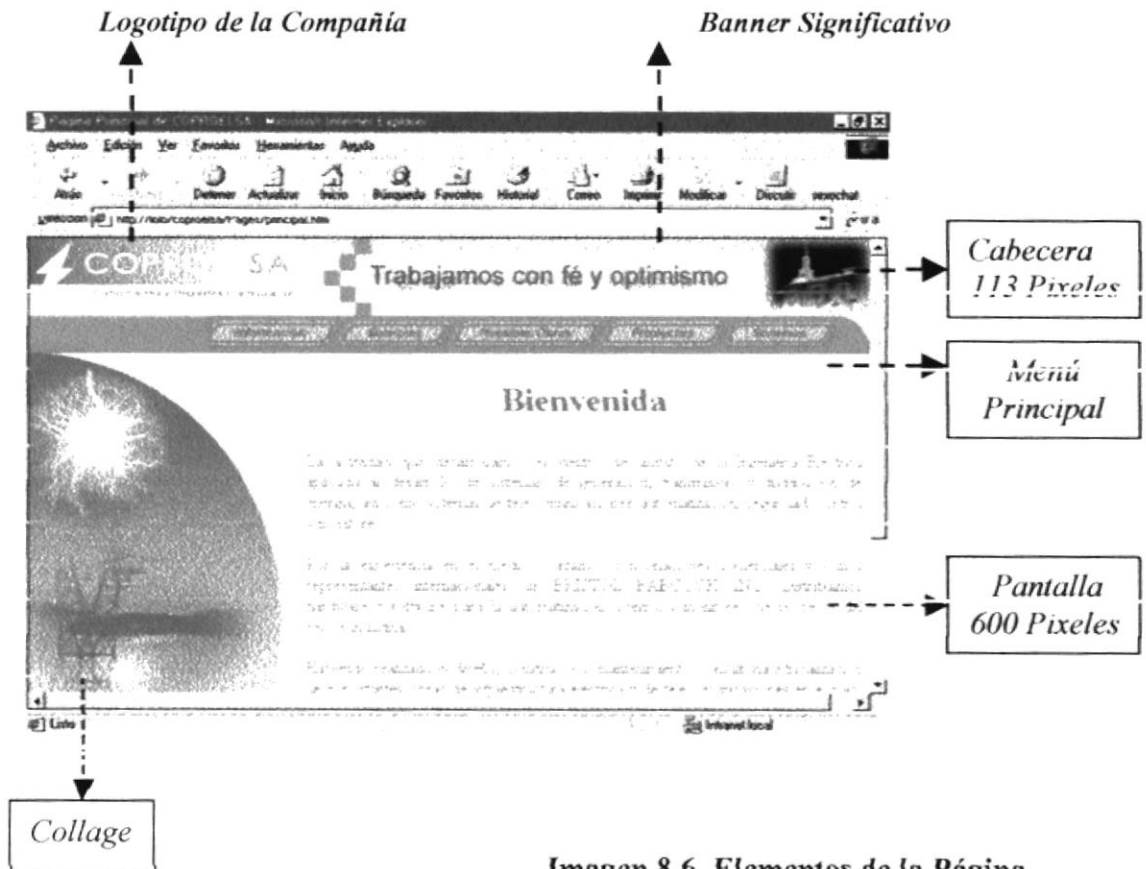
Logotipo de la Compañía

Banner Significativo

Página Principal de COPROELSA - Microsoft Internet Explorer

Archivo Edición Ver Favoritos Herramientas Ayuda

Atrás Detener Actualizar Inicio Búsqueda Favoritos Historial Correo Imprimir Modificar Discutir

Dirección http://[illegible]/principal.htm

COP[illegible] S.A

Trabajamos con fé y optimismo

Cabecera 113 Pixeles

Menú Principal

Bienvenida

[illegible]

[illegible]

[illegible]

Pantalla 600 Pixeles

Listo

Intranet local

Collage

Imagen 8.6 Elementos de la Página